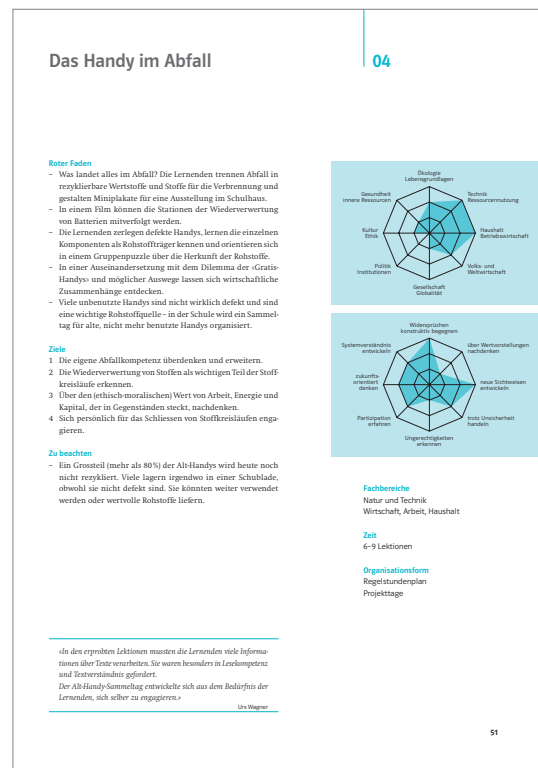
Das Handy im Abfall

04

Roter Faden
– Was landet alles im Abfall? Die Lernenden trennen Abfall in rezyklierbare Wertstoffe und Stoffe für die Verbrennung und gestalten Miniplakate für eine Ausstellung im Schulhaus.
– In einem Film können die Stationen der Wiederverwertung von Batterien mitverfolgt werden.
– Die Lernenden zerlegen defekte Handys, lernen die einzelnen Komponenten als Rohstoffträger kennen und orientieren sich in einem Gruppenpuzzle über die Herkunft der Rohstoffe.
– In einer Auseinandersetzung mit dem Dilemma der «Gratis-Handys» und möglicher Auswege lassen sich wirtschaftliche Zusammenhänge entdecken.
– Viele unbenutzte Handys sind nicht wirklich defekt und sind eine wichtige Rohstoffquelle – in der Schule wird ein Sammeltag für alte, nicht mehr benutzte Handys organisiert.

Ziele
1 Die eigene Abfallkompetenz überdenken und erweitern.
2 Die Wiederverwertung von Stoffen als wichtigen Teil der Stoffkreisläufe erkennen.
3 Über den (ethisch-moralischen) Wert von Arbeit, Energie und Kapital, der in Gegenständen steckt, nachdenken.
4 Sich persönlich für das Schliessen von Stoffkreisläufen engagieren.

Zu beachten
– Ein Grossteil (mehr als 80 %) der Alt-Handys wird heute noch nicht rezykliert. Viele lagern irgendwo in einer Schublade, obwohl sie nicht defekt sind. Sie könnten weiter verwendet werden oder wertvolle Rohstoffe liefern.

Ökologie Lebensgrundlagen
Technik Ressourcennutzung
Haushalt Betriebswirtschaft
Volks- und Weltwirtschaft
Gesellschaft Globalität
Politik Institutionen
Kultur Ethik
Gesundheit innere Ressourcen

Widersprüchen konstruktiv begegnen
über Wertvorstellungen nachdenken
neue Sichtweisen entwickeln
trotz Unsicherheit handeln
Ungerechtigkeiten erkennen
Partizipation erfahren
zukunftsorientiert denken
Systemverständnis entwickeln

Fachbereiche
Natur und Technik
Wirtschaft, Arbeit, Haushalt

Zeit
6–9 Lektionen

Organisationsform
Regelstundenplan
Projekttage

«In den erprobten Lektionen mussten die Lernenden viele Informationen über Texte verarbeiten. Sie waren besonders in Lesekompetenz und Textverständnis gefordert.
Der Alt-Handy-Sammeltag entwickelte sich aus dem Bedürfnis der Lernenden, sich selber zu engagieren.»
Urs Wagner

51